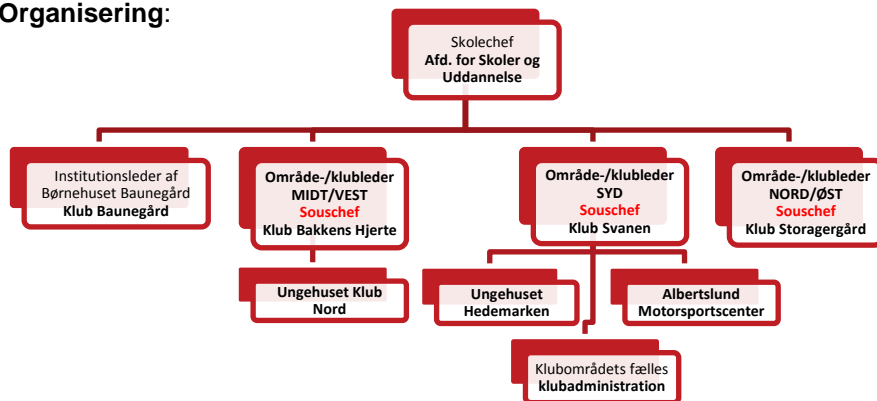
Organisering:

Skolechef
Afd. for Skoler og Uddannelse

Institutionsleder af Børnehuset Baunegård
Klub Baunegård

Område-/klubleder
MIDT/VEST
Souschef
Klub Bakkens Hjerte

Område-/klubleder
SYD
Souschef
Klub Svanen

Område-/klubleder
NORD/ØST
Souschef
Klub Storagergård

Ungehuset Klub Nord

Ungehuset Hedemarken

Albertslund Motorsportscenter

Klubområdets fælles klubadministration